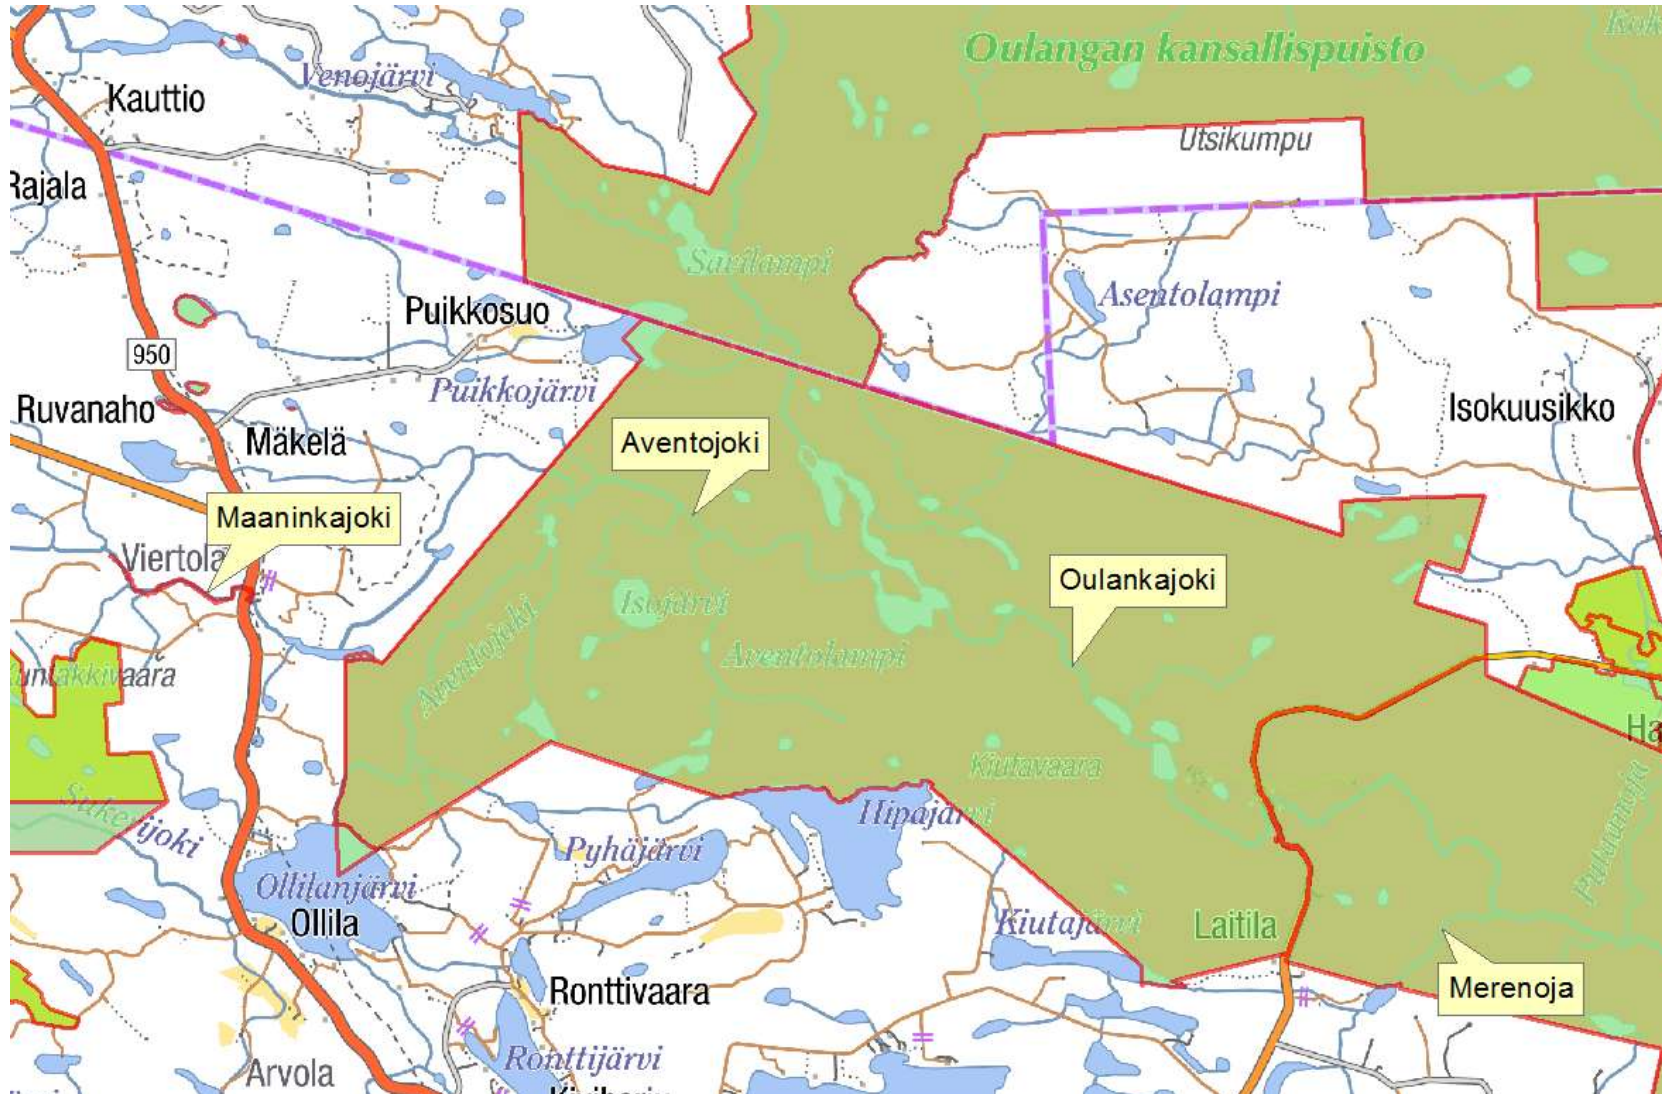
Oulangan kansallispuisto
Kauttio
Venojärvi
Rajala
Utsikumpu
Savilampi
Asentolampi
Puikkosuo
950
Puikkojärvi
Ruvanaho
Mäkelä
Isokuusikko
Aventojoki
Maaninkajoki
Viertola
Oulankajoki
Isojärvi
Aventojoki
Aventolampi
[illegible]akkivaara
Ha
Kiutavaara
Sukerijoki
Hipajärvi
Pyhäjärvi
Ollilanjärvi
Ollila
Kiutajärvi
Laitila
Merenoja
Ronttivaara
Arvola
Ronttijärvi